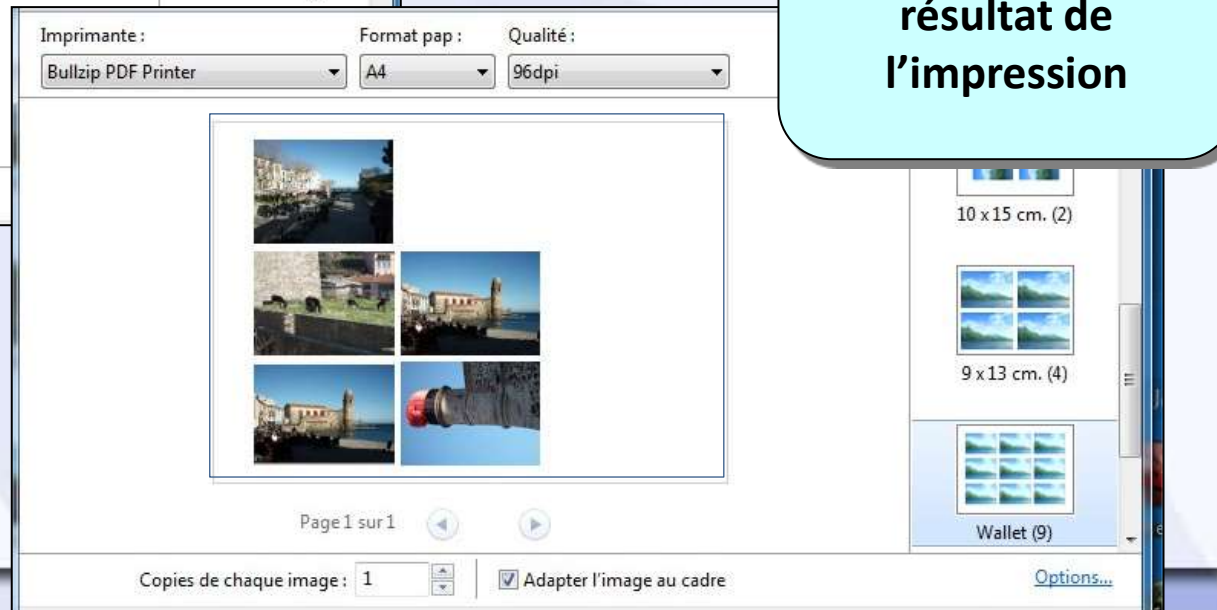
Imprimante :
Bullzip PDF Printer

Format pap :
A4

Qualité :
96dpi

résultat de l'impression

10 x 15 cm. (2)

9 x 13 cm. (4)

Wallet (9)

Page 1 sur 1

Copies de chaque image : 1

Adapter l'image au cadre

Options...